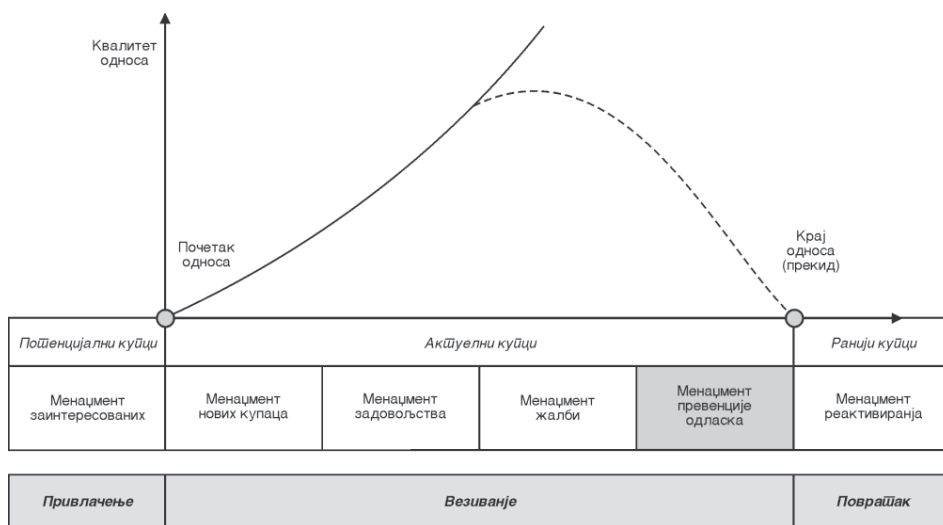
Квалитет односа

Почетак односа

Крај односа (прекид)

| Потенцијални купци | Актуелни купци | | | | Ранији купци |
|---|---|---|---|---|---|
| Менаџмент заинтересованих | Менаџмент нових купаца | Менаџмент задовољства | Менаџмент жалби | Менаџмент превенције одласка | Менаџмент реактивирања |

| Привлачење | Везивање | Повратак |
|---|---|---|